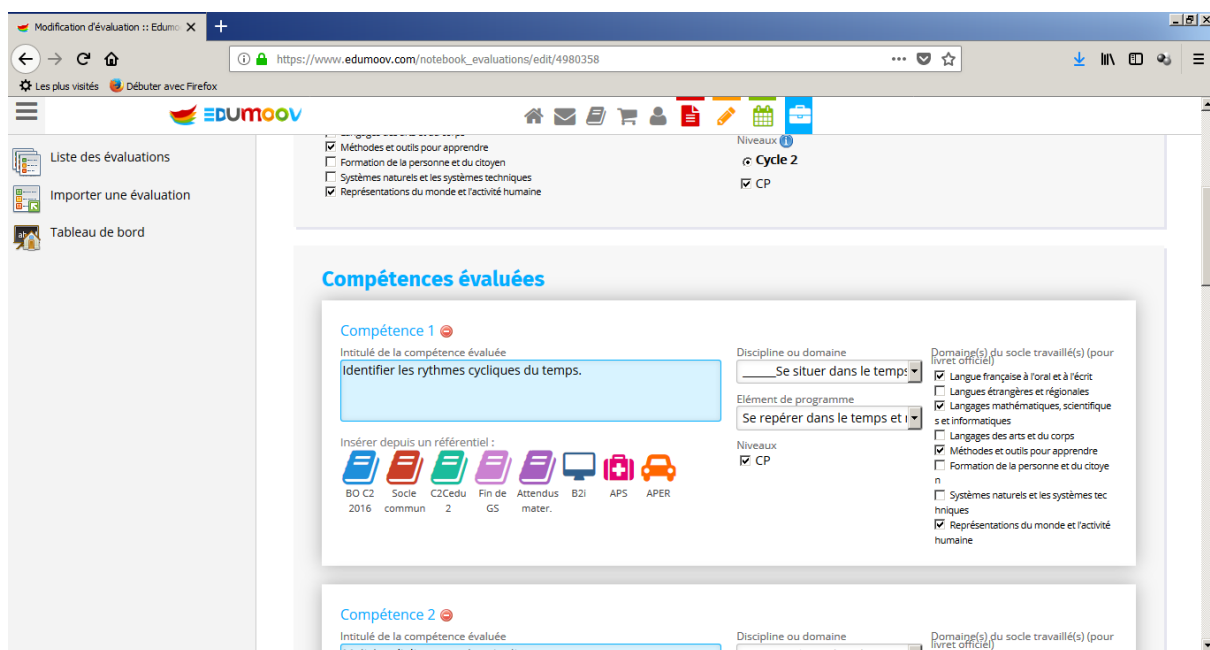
Modification d'évaluation :: Edumo X +

https://www.edumoov.com/notebook_evaluations/edit/4980358

Les plus visités Débuter avec Firefox

EDUMOOV

Liste des évaluations

Importer une évaluation

Tableau de bord

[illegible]
☑ Méthodes et outils pour apprendre
☐ Formation de la personne et du citoyen
☐ Systèmes naturels et les systèmes techniques
☑ Représentations du monde et l'activité humaine

Niveaux
Cycle 2
☑ CP

Compétences évaluées

Compétence 1

Intitulé de la compétence évaluée
Identifier les rythmes cycliques du temps.

Insérer depuis un référentiel :
BO C2 2016 Socle commun C2Cedu 2 Fin de GS Attendus mater. B2i APS APER

Discipline ou domaine
_____Se situer dans le temps

Elément de programme
Se repérer dans le temps et

Niveaux
☑ CP

Domaine(s) du socle travaillé(s) (pour livret officiel)
☑ Langue française à l'oral et à l'écrit
☐ Langues étrangères et régionales
☑ Langages mathématiques, scientifiques et informatiques
☐ Langages des arts et du corps
☑ Méthodes et outils pour apprendre
☐ Formation de la personne et du citoyen
☐ Systèmes naturels et les systèmes techniques
☑ Représentations du monde et l'activité humaine

Compétence 2

Intitulé de la compétence évaluée

Discipline ou domaine

Domaine(s) du socle travaillé(s) (pour livret officiel)